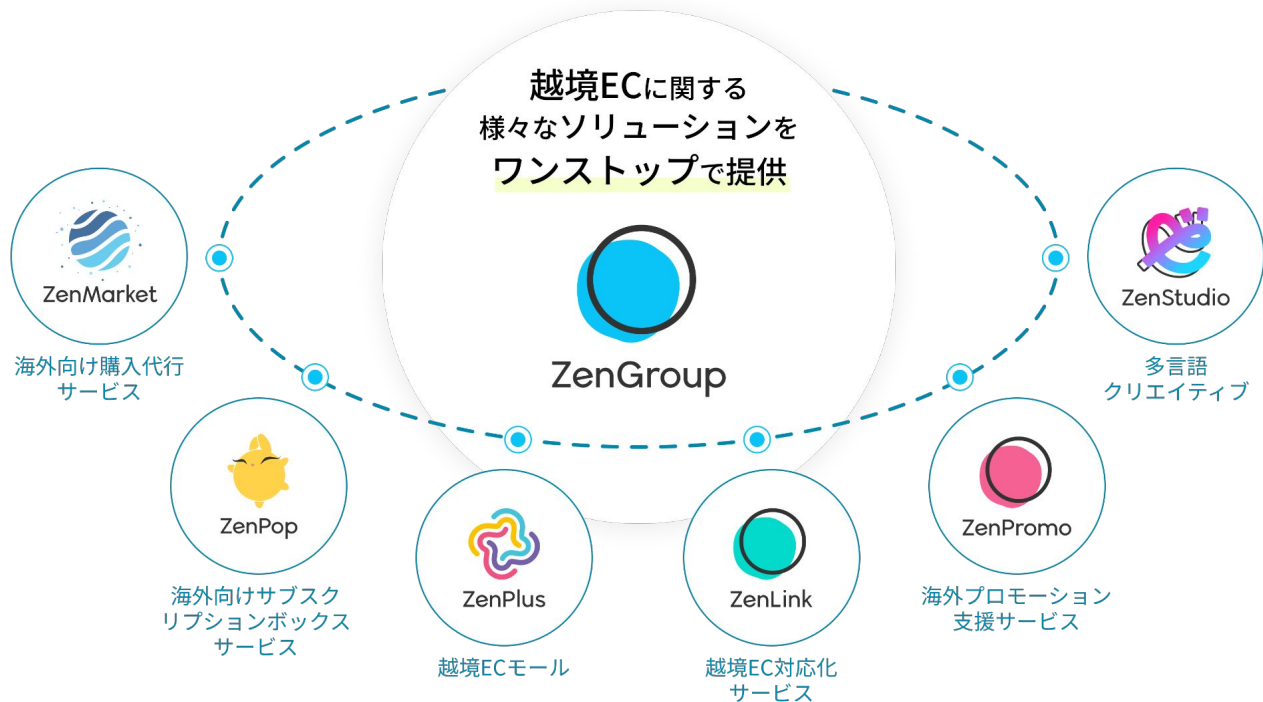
越境ECに関する
様々なソリューションを
ワンストップで提供

ZenGroup

ZenMarket
海外向け購入代行
サービス

ZenStudio
多言語
クリエイティブ

ZenPop
海外向けサブスク
リプションボックス
サービス

ZenPlus
越境ECモール

ZenLink
越境EC対応化
サービス

ZenPromo
海外プロモーション
支援サービス